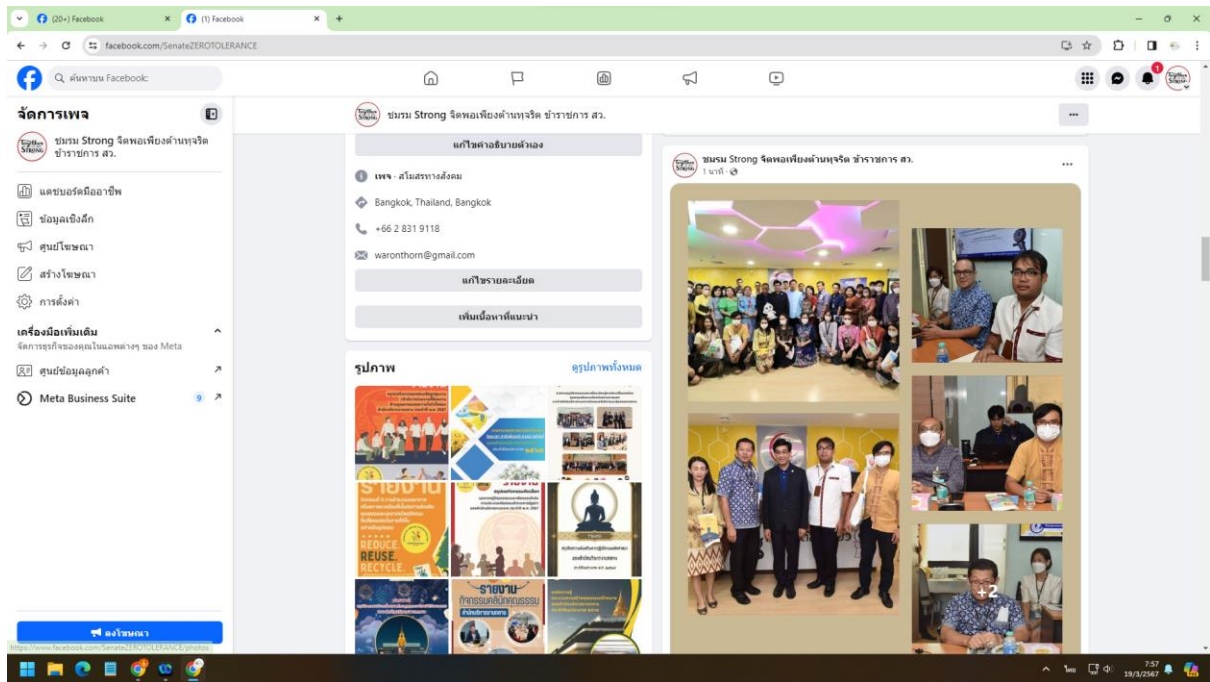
(20+) Facebook
(1) Facebook
facebook.com/SenateZEROTOLERANCE

ค้นหาบน Facebook

จัดการเพจ

ชมรม Strong จิตพอเพียงต้านทุจริต ข้าราชการ สว.

แดชบอร์ดมืออาชีพ
ข้อมูลเชิงลึก
ศูนย์โฆษณา
สร้างโฆษณา
การตั้งค่า

เครื่องมือเพิ่มเติม
จัดการธุรกิจของคุณในแอพต่างๆ ของ Meta

ศูนย์ข้อมูลลูกค้า
Meta Business Suite 9

ลงโฆษณา

https://www.facebook.com/SenateZEROTOLERANCE/photos

ชมรม Strong จิตพอเพียงต้านทุจริต ข้าราชการ สว.

แก้ไขคำอธิบายตัวเอง

เพจ · สโมสรทางสังคม
Bangkok, Thailand, Bangkok
+66 2 831 9118
waronthorn@gmail.com

แก้ไขรายละเอียด

เพิ่มเนื้อหาที่แนะนำ

รูปภาพ
ดูรูปภาพทั้งหมด

รายงาน
REDUCE. REUSE. RECYCLE.
รายงาน
กิจกรรมคลินิกคุณธรรม

ชมรม Strong จิตพอเพียงต้านทุจริต ข้าราชการ สว.
1 นาที

+2

7:57
19/3/2567